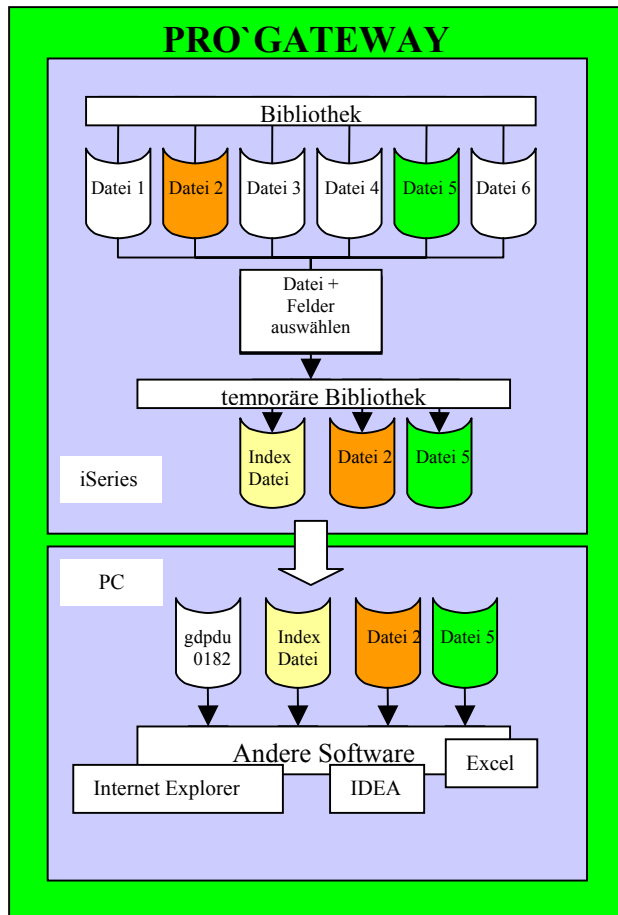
PRO`GATEWAY

Bibliothek

Datei 1

Datei 2

Datei 3

Datei 4

Datei 5

Datei 6

Datei + Felder auswählen

temporäre Bibliothek

Index Datei

Datei 2

Datei 5

iSeries

PC

gdpdu 0182

Index Datei

Datei 2

Datei 5

Andere Software

Internet Explorer

IDEA

Excel